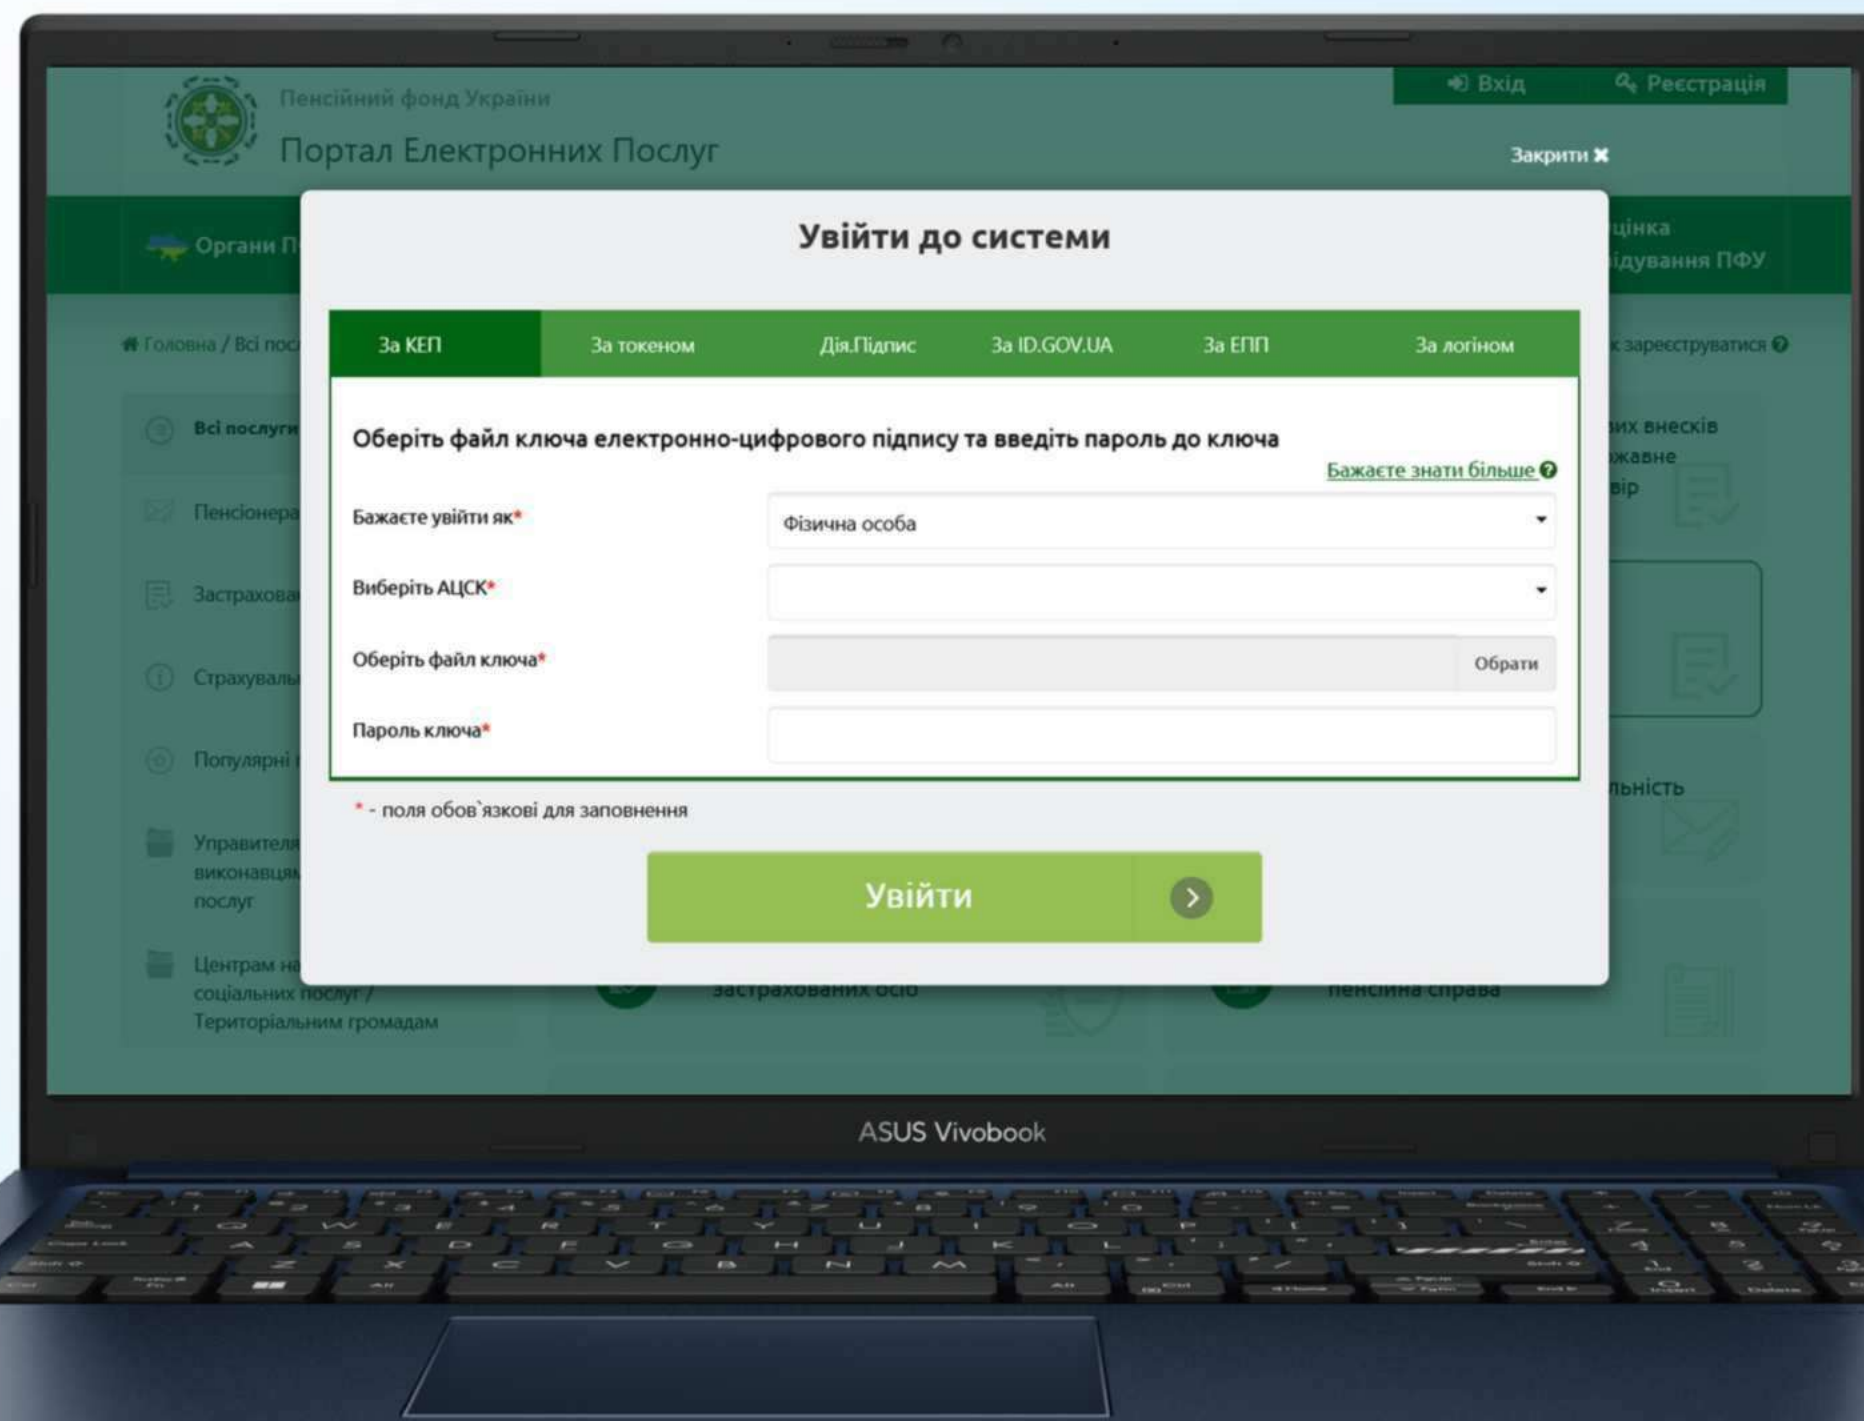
Пенсійний фонд України
Портал Електронних Послуг

Вхід Реєстрація

Закрити ✖

Органи П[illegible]

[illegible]цінка
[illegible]ідування ПФУ

Головна / Всі пос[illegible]

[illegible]к зареєструватися

Всі послуги
Пенсіонера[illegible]
Застрахова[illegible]
Страхувалы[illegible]
Популярні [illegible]
Управителя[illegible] виконавцям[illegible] послуг
Центрам на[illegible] соціальних послуг / Територіальним громадам

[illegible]их внесків
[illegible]жавне
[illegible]вір

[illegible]льність

застрахованих осіб
пенсійна справа

Увійти до системи

| За КЕП | За токеном | Дія.Підпис | За ID.GOV.UA | За ЕПП | За логіном |
|---|---|---|---|---|---|

Оберіть файл ключа електронно-цифрового підпису та введіть пароль до ключа

Бажаєте знати більше

Бажаєте увійти як* Фізична особа

Виберіть АЦСК*

Оберіть файл ключа* Обрати

Пароль ключа*

* - поля обов`язкові для заповнення

Увійти

ASUS Vivobook